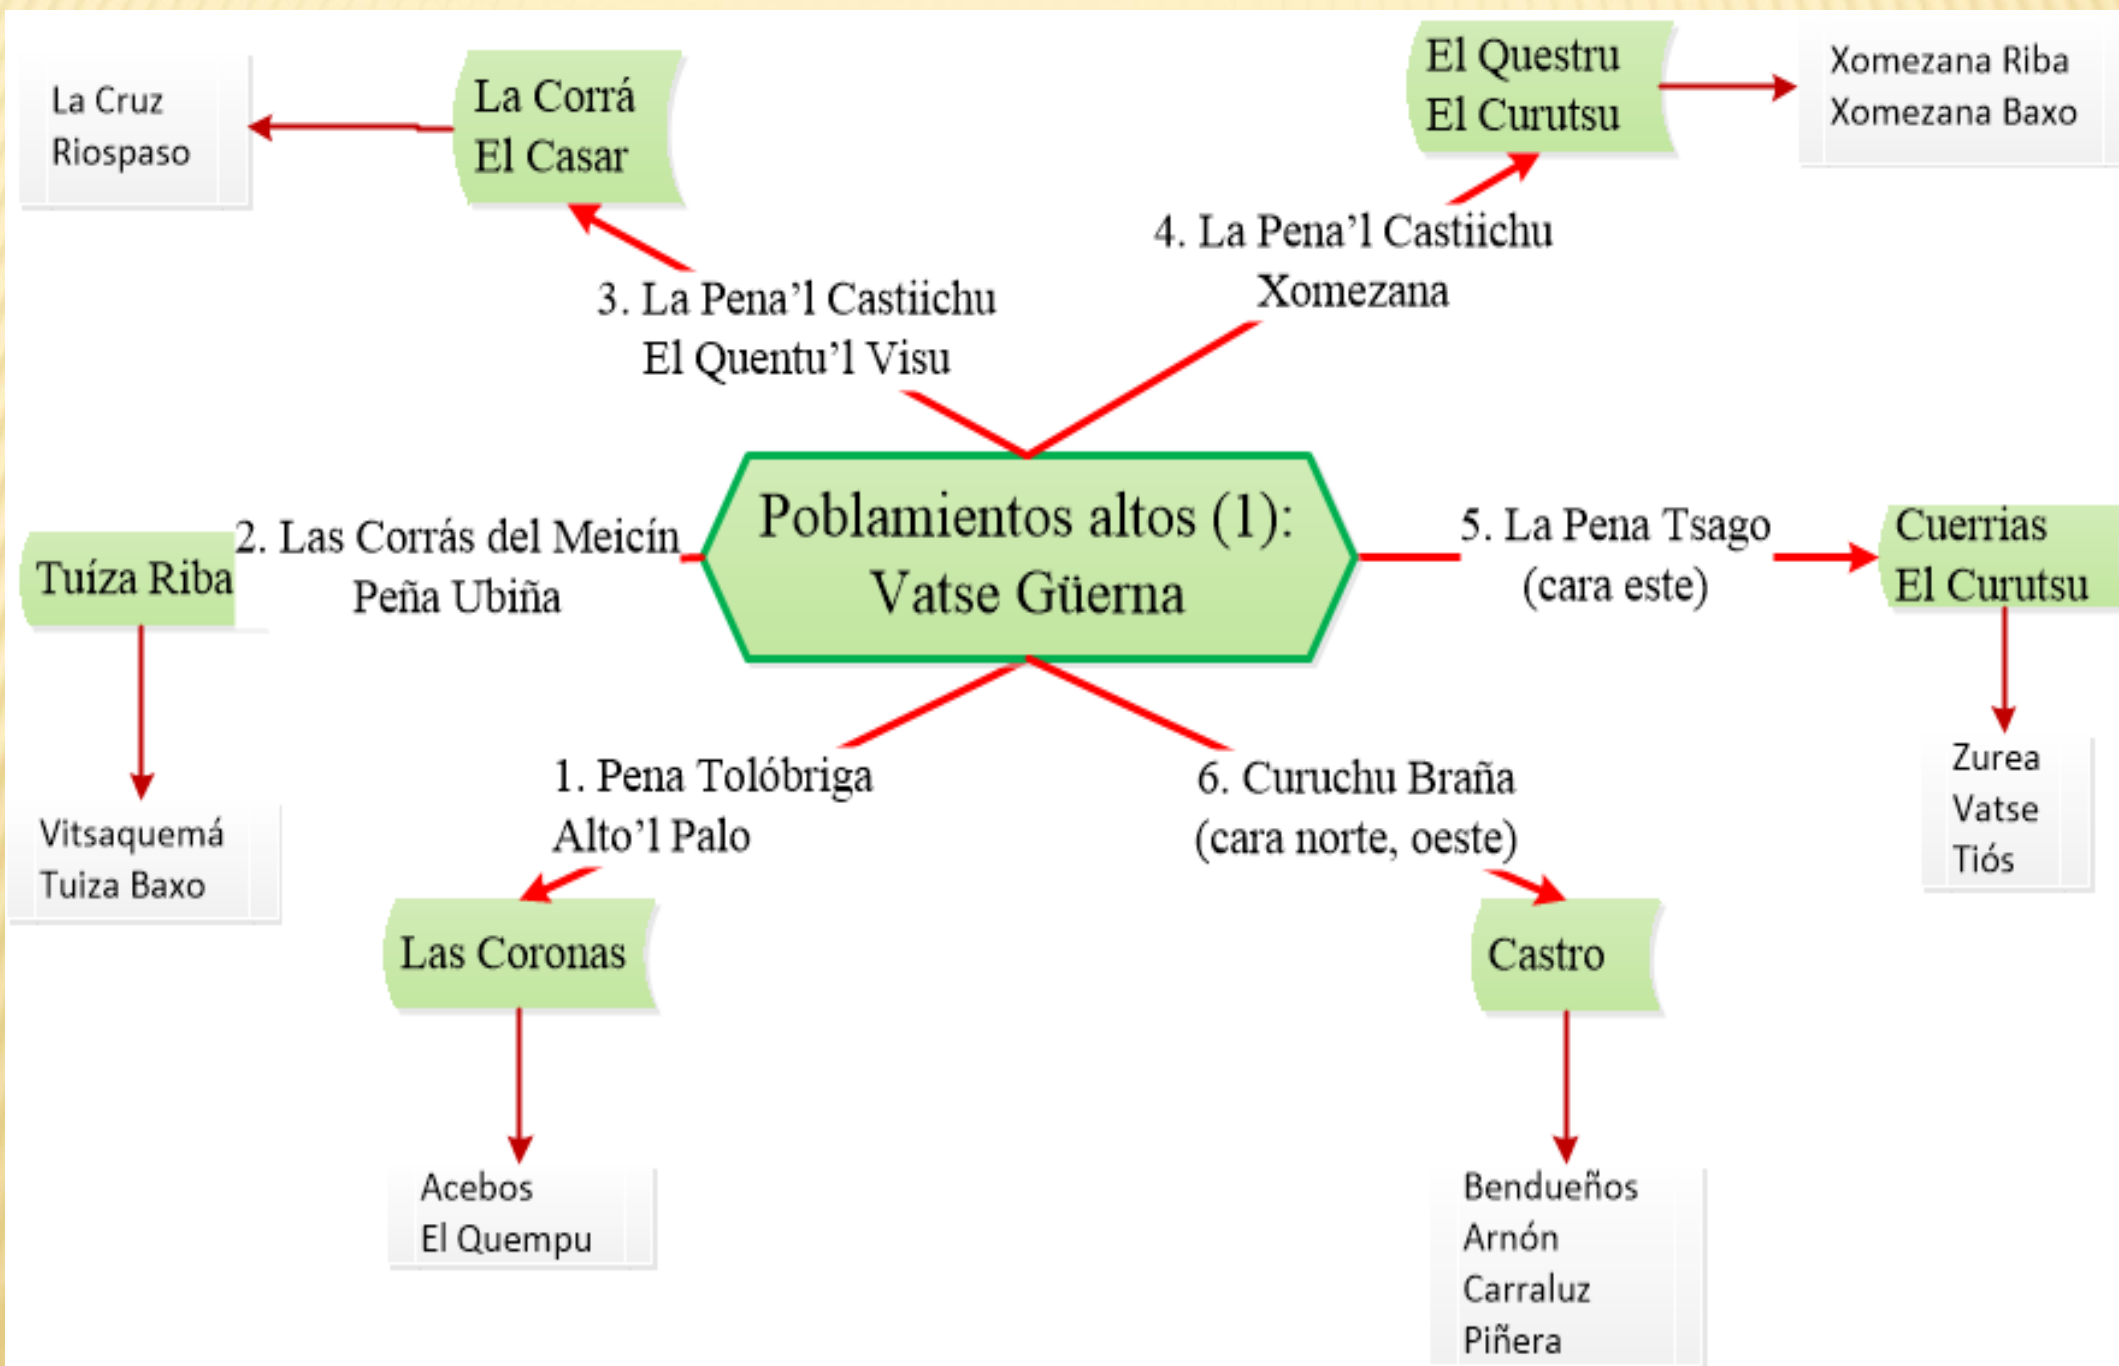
La Cruz
Riospaso

La Corrá
El Casar

El Questru
El Curutsu

Xomezana Riba
Xomezana Baxo

4. La Pena'l Castiichu
Xomezana

3. La Pena'l Castiichu
El Quentu'l Visu

Tuíza Riba

2. Las Corrás del Meicín
Peña Ubiña

Poblamientos altos (1):
Vatse Güerna

5. La Pena Tsago
(cara este)

Cuerrias
El Curutsu

Zurea
Vatse
Tiós

Vitsaquemá
Tuiza Baxo

1. Pena Tolóbriga
Alto'l Palo

6. Curuchu Braña
(cara norte, oeste)

Las Coronas

Castro

Acebos
El Quempu

Bendueños
Arnón
Carraluz
Piñera